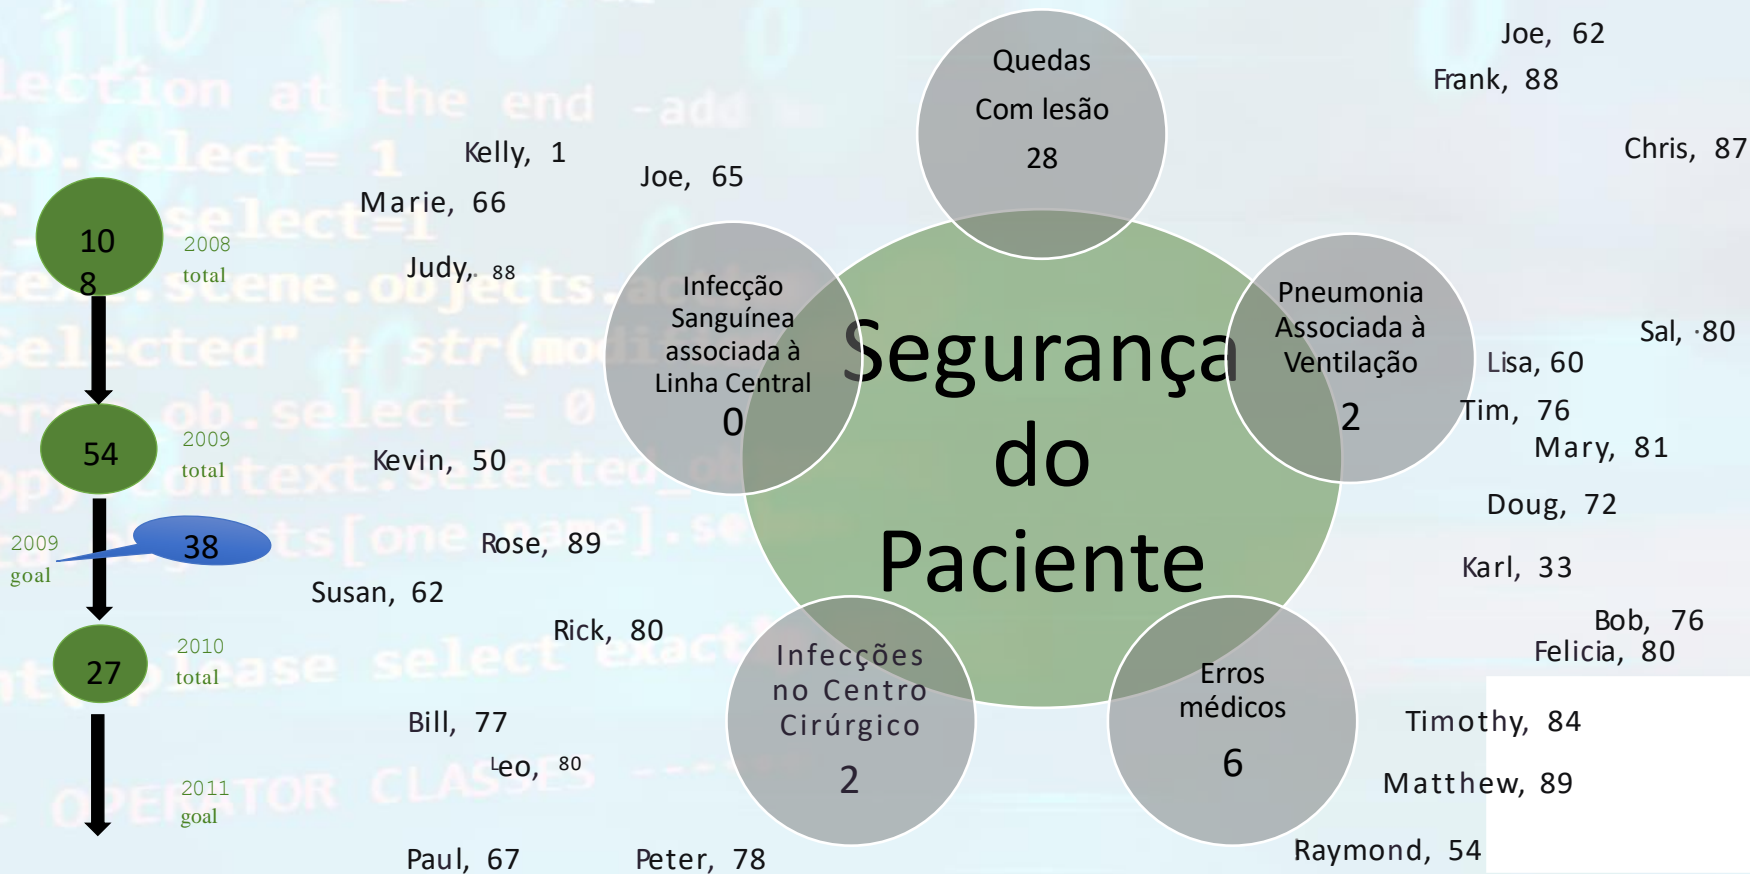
Joe, 62
Frank, 88
Chris, 87

Kelly, 1
Marie, 66
Joe, 65
Judy, 88

10
8
2008
total

Quedas
Com lesão
28

Infecção Sanguínea associada à Linha Central
0

Segurança do Paciente

Pneumonia Associada à Ventilação
2

Sal, 80
Lisa, 60
Tim, 76
Mary, 81

54
2009
total

Kevin, 50

Doug, 72

2009
goal
38

Rose, 89
Susan, 62

Karl, 33

Rick, 80

Bob, 76
Felicia, 80

27
2010
total

Infecções no Centro Cirúrgico
2

Erros médicos
6

Bill, 77
Leo, 80

Timothy, 84
Matthew, 89

2011
goal

Paul, 67
Peter, 78
Raymond, 54